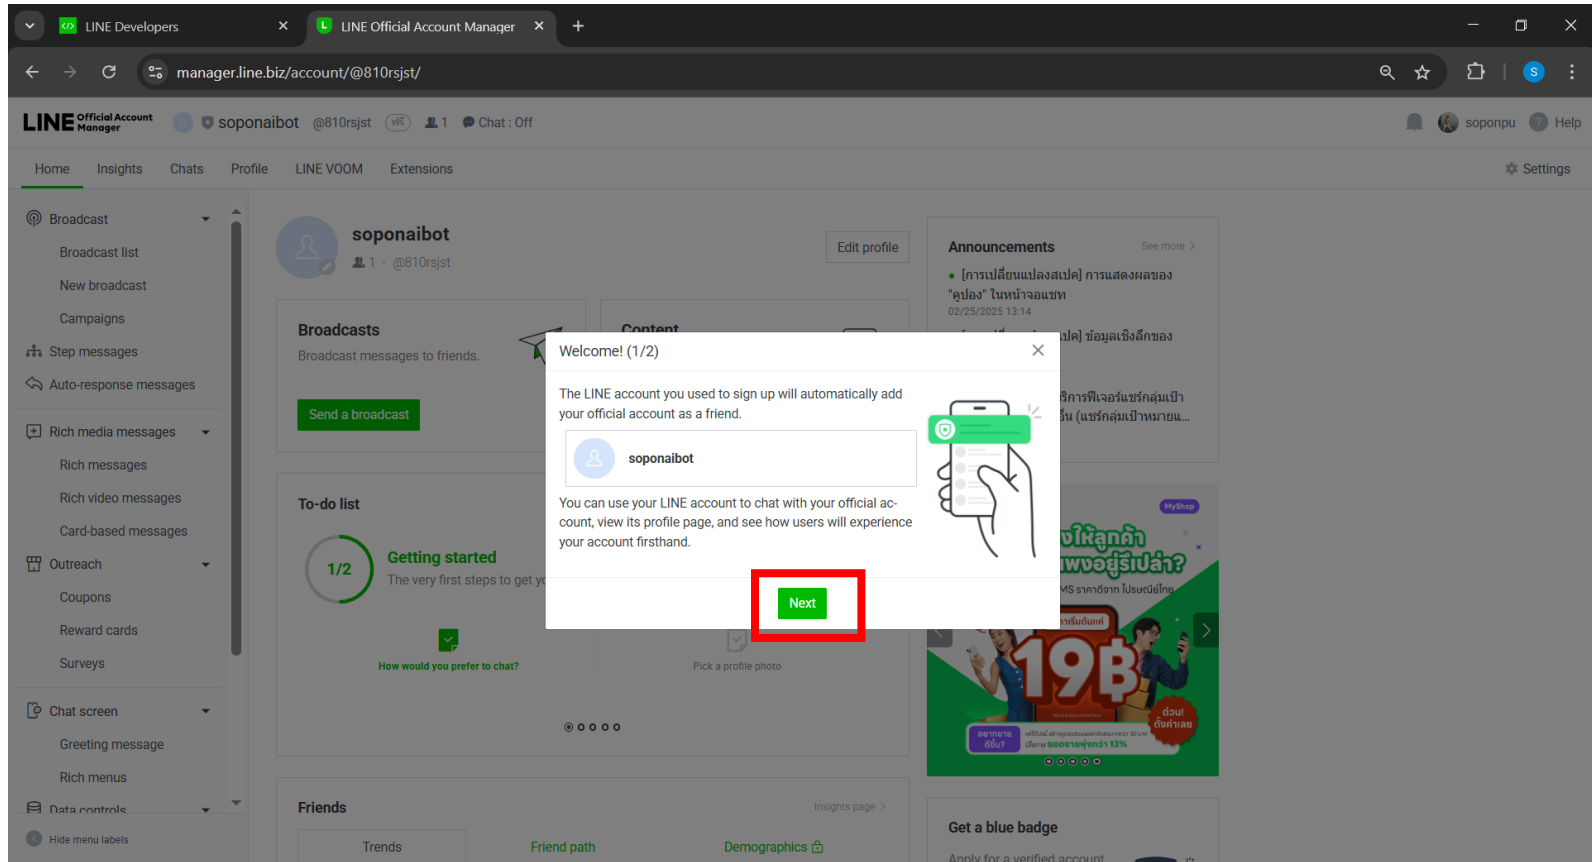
LINE Developers
LINE Official Account Manager
manager.line.biz/account/@810rsjst/

LINE Official Account Manager soponaibot @810rsjst 1 Chat : Off soponpu Help

Home Insights Chats Profile LINE VOOM Extensions Settings

Broadcast
Broadcast list
New broadcast
Campaigns
Step messages
Auto-response messages
Rich media messages
Rich messages
Rich video messages
Card-based messages
Outreach
Coupons
Reward cards
Surveys
Chat screen
Greeting message
Rich menus
Data controls
Hide menu labels

soponaibot
1 · @810rsjst
Edit profile

Broadcasts
Broadcast messages to friends.
Send a broadcast

Content

To-do list
1/2
Getting started
The very first steps to get y
How would you prefer to chat?
Pick a profile photo

Friends
Insights page
Trends Friend path Demographics

Announcements
See more
• [การเปลี่ยนแปลงสเปค] การแสดงผลของ "คูปอง" ในหน้าจอแชท
02/25/2025 13:14
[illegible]ปค] ข้อมูลเชิงลึกของ
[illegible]ริการฟีเจอร์แชร์กลุ่มเป้า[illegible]ื่น (แชร์กลุ่มเป้าหมายแ...

MyShop
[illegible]ให้ลูกค้า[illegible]พงอยู่รึเปล่า?
19B

Get a blue badge
Apply for a verified account

Welcome! (1/2)
The LINE account you used to sign up will automatically add your official account as a friend.
soponaibot
You can use your LINE account to chat with your official account, view its profile page, and see how users will experience your account firsthand.
Next